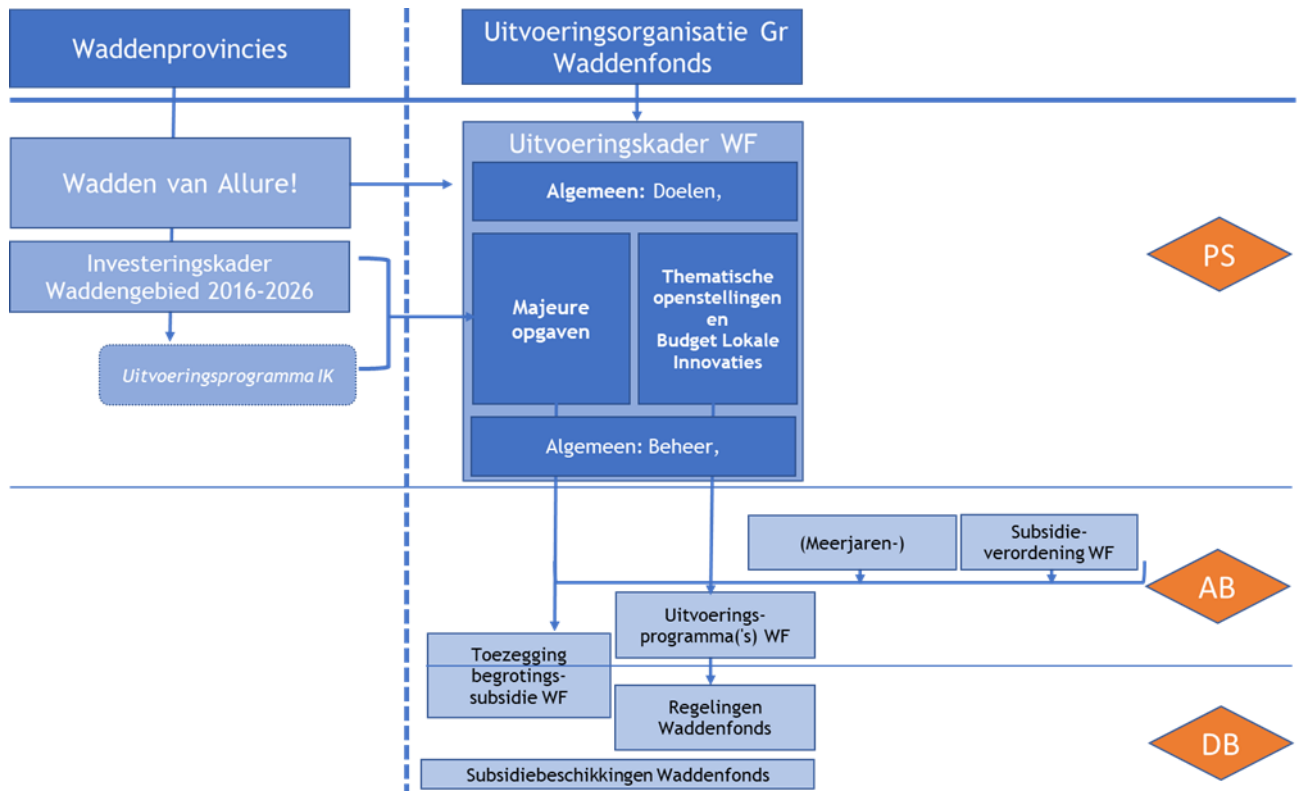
Waddenprovincies

Uitvoeringsorganisatie Gr Waddenfonds

Wadden van Allure!

Investeringskader Waddengebied 2016-2026

Uitvoeringsprogramma IK

Uitvoeringskader WF

Algemeen: Doelen,

Majeure opgaven

Thematische openstellingen en Budget Lokale Innovaties

Algemeen: Beheer,

PS

(Meerjaren-)

Subsidieverordening WF

AB

Uitvoeringsprogramma('s) WF

Toezegging begrotingssubsidie WF

Regelingen Waddenfonds

DB

Subsidiebeschikkingen Waddenfonds